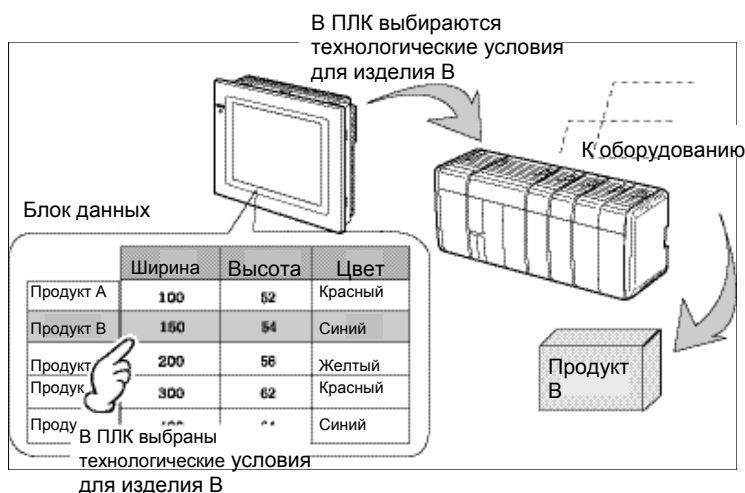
В ПЛК выбираются технологические условия для изделия В

К оборудованию

Блок данных

|  | Ширина | Высота | Цвет |
|---|---|---|---|
| Продукт А | 100 | 52 | Красный |
| Продукт В | 150 | 54 | Синий |
| Продукт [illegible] | 200 | 56 | Желтый |
| Продук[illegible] | 300 | 62 | Красный |
| Проду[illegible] | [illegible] | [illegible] | Синий |

Продукт В

В ПЛК выбраны технологические условия для изделия В